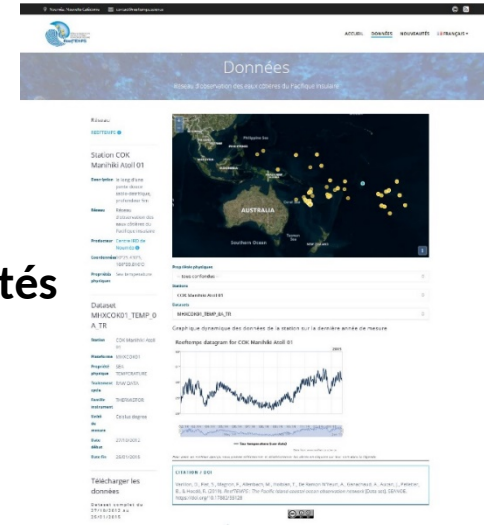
Nouméa, Nouvelle-Calédonie

ACCUEIL DONNÉES NOUVEAUTÉS FRANÇAIS

Données

Réseau d'observation des eaux côtières du Pacifique insulaire

Réseau

Station COK Manihiki Atoll 01

Description

Réseau

Producteur

Coordonnées

Propriétés physiques

Dataset MHXCOK01_TEMP_0A_TR

Station

Plateforme

Propriété physique

Traitement

Famille instrument

Unité de mesure

Date début

Date fin

Télécharger les données

AUSTRALIA

Southern Ocean

Propriétés physiques

Stations

Datasets

MHXCOK01_TEMP_0A_TR

Graphique dynamique des données de la station sur la dernière année de mesure

ReefTemps datagram for COK Manihiki Atoll 01

CITATION / DOI

tés